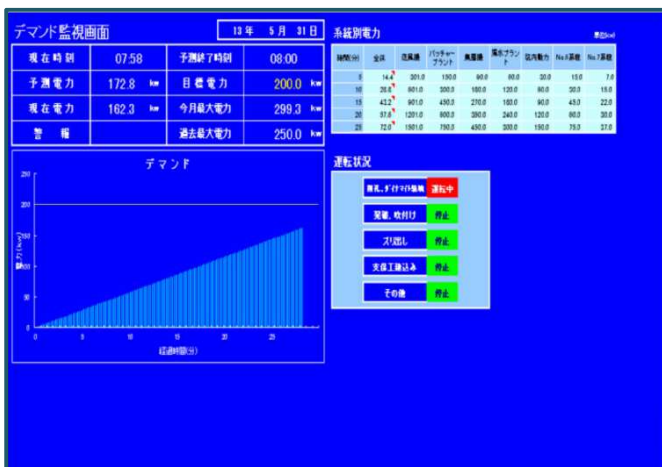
デマンド監視画面

13年 5月 31日

| 現在時刻 | 07:58 | 予測終了時刻 | 08:00 |
|---|---|---|---|
| 予測電力 | 172.8 kw | 目標電力 | 200.0 kw |
| 現在電力 | 162.3 kw | 今月最大電力 | 299.3 kw |
| 警報 | | 過去最大電力 | 250.0 kw |

デマンド

250
200
150
100
50
0

電力(kw)

0 5 10 15 20 25

経過時間(分)

系統別電力

単位(kw)

| 時間(分) | 全体 | 送風機 | バッチャープラント | 真空機 | 濁水プラント | 坑内動力 | No.6系統 | No.7系統 |
|---|---|---|---|---|---|---|---|---|
| 5 | 14.4 | 301.0 | 150.0 | 90.0 | 60.0 | 30.0 | 15.0 | 7.0 |
| 10 | 28.8 | 601.0 | 300.0 | 180.0 | 120.0 | 60.0 | 30.0 | 15.0 |
| 15 | 43.2 | 901.0 | 450.0 | 270.0 | 180.0 | 90.0 | 45.0 | 22.0 |
| 20 | 57.6 | 1201.0 | 600.0 | 360.0 | 240.0 | 120.0 | 60.0 | 30.0 |
| 25 | 72.0 | 1501.0 | 750.0 | 450.0 | 300.0 | 150.0 | 75.0 | 37.0 |

運転状況

掘削、ずり積み込み 運転中
発破、吹付け 停止
ズリ出し 停止
支保工建込み 停止
その他 停止